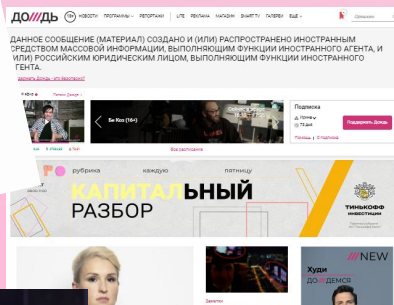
ДОЖДЬ 18+ НОВОСТИ ПРОГРАММЫ ▾ РЕПОРТАЖИ LIVE РЕКЛАМА МАГАЗИН SMARTTV ГАЛЕРЕИ ЕЩЕ ▾

ДАННОЕ СООБЩЕНИЕ (МАТЕРИАЛ) СОЗДАНО И (ИЛИ) РАСПРОСТРАНЕНО ИНОСТРАННЫМ СРЕДСТВОМ МАССОВОЙ ИНФОРМАЦИИ, ВЫПОЛНЯЮЩИМ ФУНКЦИИ ИНОСТРАННОГО АГЕНТА, И (ИЛИ) РОССИЙСКИМ ЮРИДИЧЕСКИМ ЛИЦОМ, ВЫПОЛНЯЮЩИМ ФУНКЦИИ ИНОСТРАННОГО АГЕНТА.

Бе Коз (16+)

Подписка

Подписать Дождь

Все расписание

рубрика каждую пятницу

КАПИТАЛЬНЫЙ РАЗБОР

ТИНЬКОФФ ИНВЕСТИЦИИ

NEW

Худи ДОЖДЕМОЗ